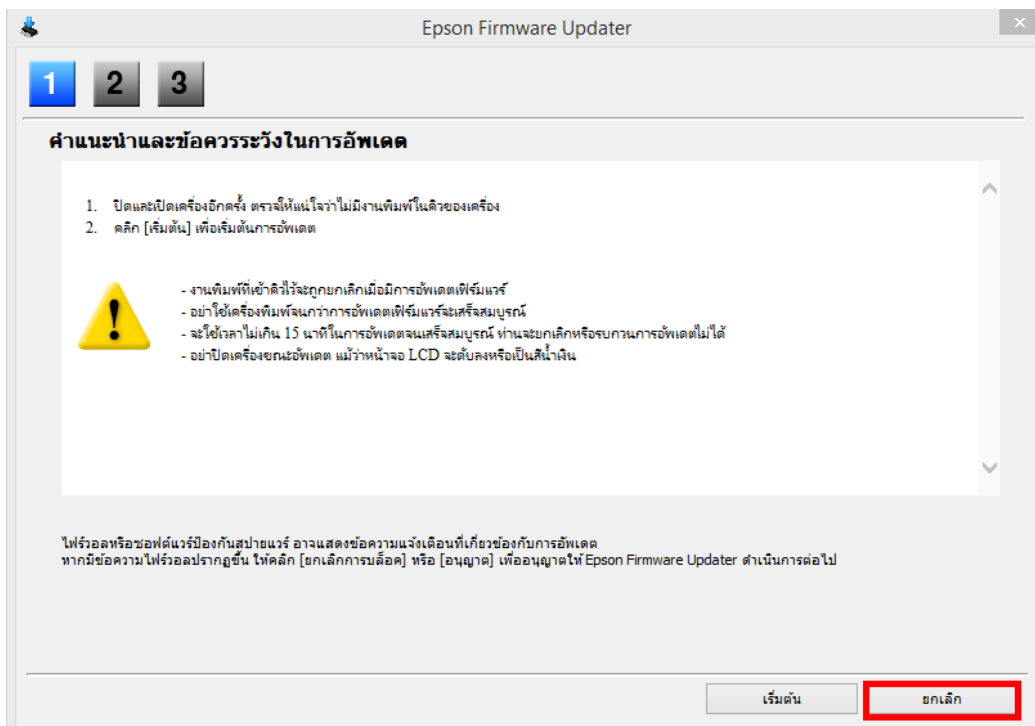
Epson Firmware Updater

1 2 3

คำแนะนำและข้อควรระวังในการอัพเดต

1. ปิดและเปิดเครื่องอีกครั้ง ตรวจให้แน่ใจว่าไม่มีงานพิมพ์ในคิวของเครื่อง
2. คลิก [เริ่มต้น] เพื่อเริ่มต้นการอัพเดต

- งานพิมพ์ที่เข้าคิวไว้จะถูกยกเลิกเมื่อมีการอัพเดตเฟิร์มแวร์
- อย่าใช้เครื่องพิมพ์จนกว่าการอัพเดตเฟิร์มแวร์จะเสร็จสมบูรณ์
- จะใช้เวลาไม่เกิน 15 นาทีในการอัพเดตจนเสร็จสมบูรณ์ ท่านจะยกเลิกหรือรบกวนการอัพเดตไม่ได้
- อย่าปิดเครื่องขณะอัพเดต แม้ว่าหน้าจอ LCD จะดับลงหรือเป็นสีน้ำเงิน

ไฟร์วอลหรือซอฟต์แวร์ป้องกันสปายแวร์ อาจแสดงข้อความแจ้งเตือนที่เกี่ยวข้องกับการอัพเดต
หากมีข้อความไฟร์วอลปรากฏขึ้น ให้คลิก [ยกเลิกการบล็อค] หรือ [อนุญาต] เพื่ออนุญาตให้ Epson Firmware Updater ดำเนินการต่อไป

เริ่มต้น
ยกเลิก